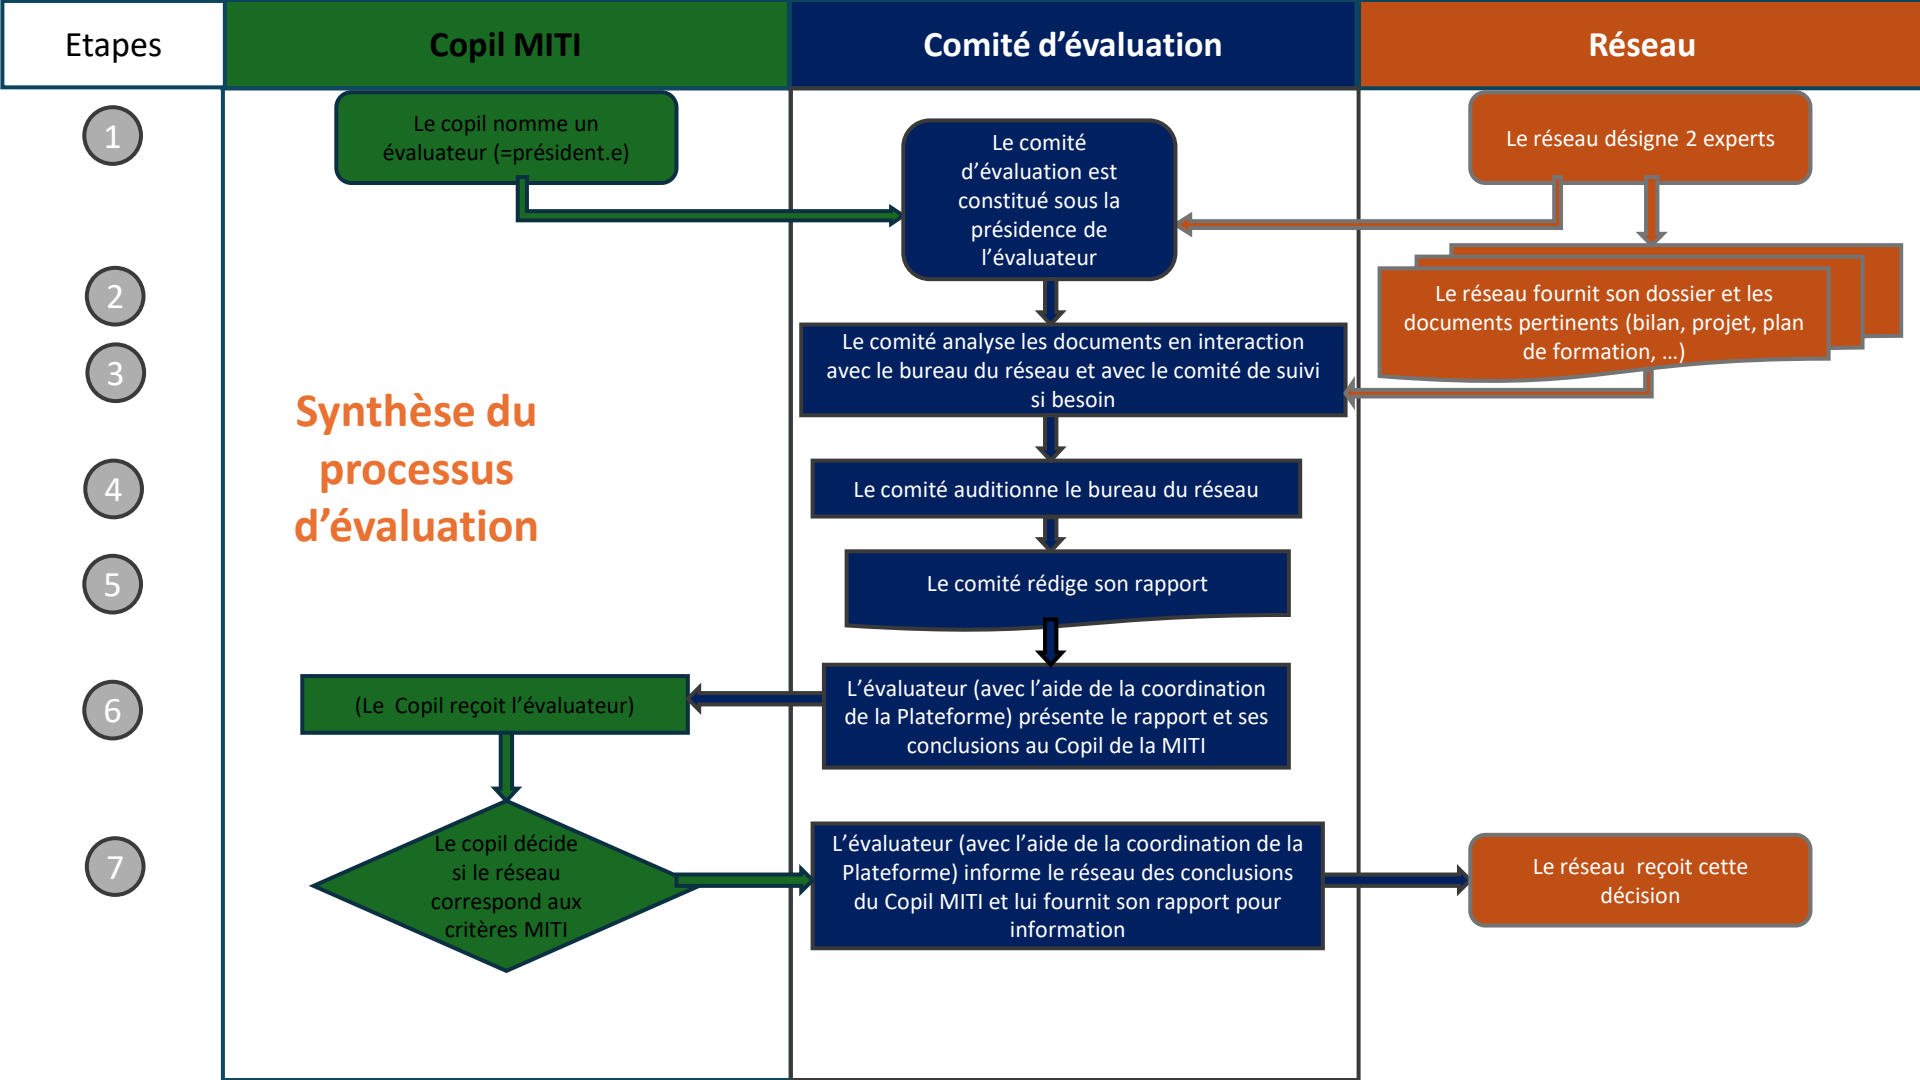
| Etapes | Copil MITI | Comité d’évaluation | Réseau |
|---|---|---|---|

1

Le copil nomme un évaluateur (=président.e)

Le comité d’évaluation est constitué sous la présidence de l’évaluateur

Le réseau désigne 2 experts

2

Le réseau fournit son dossier et les documents pertinents (bilan, projet, plan de formation, …)

3

Le comité analyse les documents en interaction avec le bureau du réseau et avec le comité de suivi si besoin

Synthèse du processus d’évaluation

4

Le comité auditionne le bureau du réseau

5

Le comité rédige son rapport

6

(Le Copil reçoit l’évaluateur)

L’évaluateur (avec l’aide de la coordination de la Plateforme) présente le rapport et ses conclusions au Copil de la MITI

7

Le copil décide si le réseau correspond aux critères MITI

L’évaluateur (avec l’aide de la coordination de la Plateforme) informe le réseau des conclusions du Copil MITI et lui fournit son rapport pour information

Le réseau reçoit cette décision